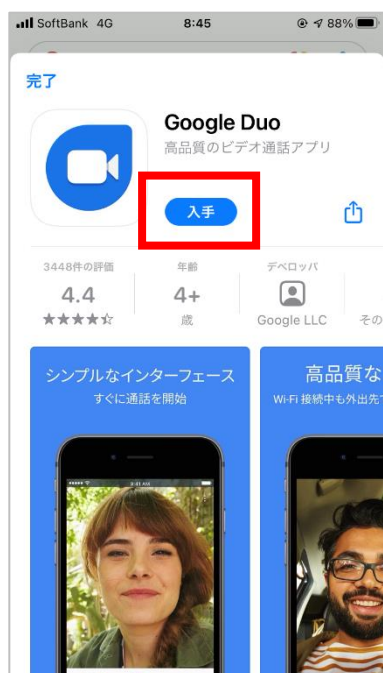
SoftBank 4G 8:45 88%

完了

Google Duo
高品質のビデオ通話アプリ

入手

3448件の評価
4.4
★★★★☆

年齢
4+
歳

デベロッパ
Google LLC

その

シンプルなインターフェース
すぐに通話を開始

高品質な
Wi-Fi 接続中も外出先で

9:41 AM